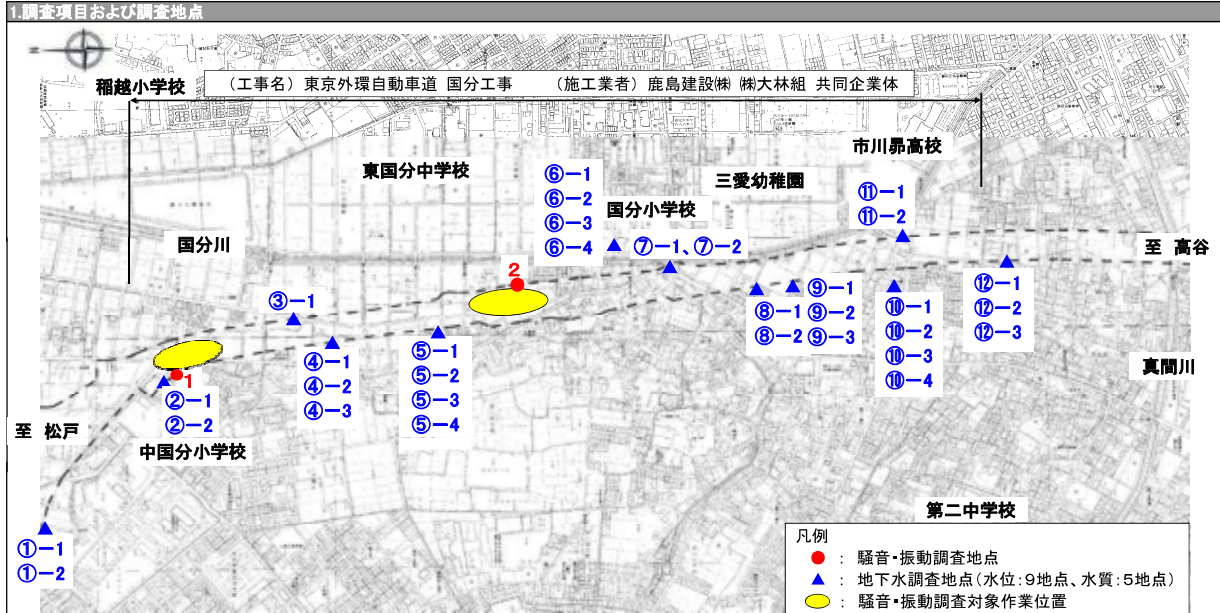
1.調査項目および調査地点

稲越小学校

（工事名）東京外環自動車道 国分工事　（施工業者）鹿島建設㈱ ㈱大林組 共同企業体

市川昴高校

東国分中学校

三愛幼稚園

⑥−1
⑥−2
⑥−3
⑥−4

国分小学校

⑪−1
⑪−2

国分川

⑦−1、⑦−2

至 高谷

2

③−1

⑨−1
⑨−2
⑨−3

⑧−1
⑧−2

⑩−1
⑩−2
⑩−3
⑩−4

⑫−1
⑫−2
⑫−3

④−1
④−2
④−3

⑤−1
⑤−2
⑤−3
⑤−4

1

②−1
②−2

真間川

至 松戸

中国分小学校

第二中学校

①−1
①−2

凡例
● ： 騒音・振動調査地点
▲ ： 地下水調査地点（水位：9地点、水質：5地点）
： 騒音・振動調査対象作業位置